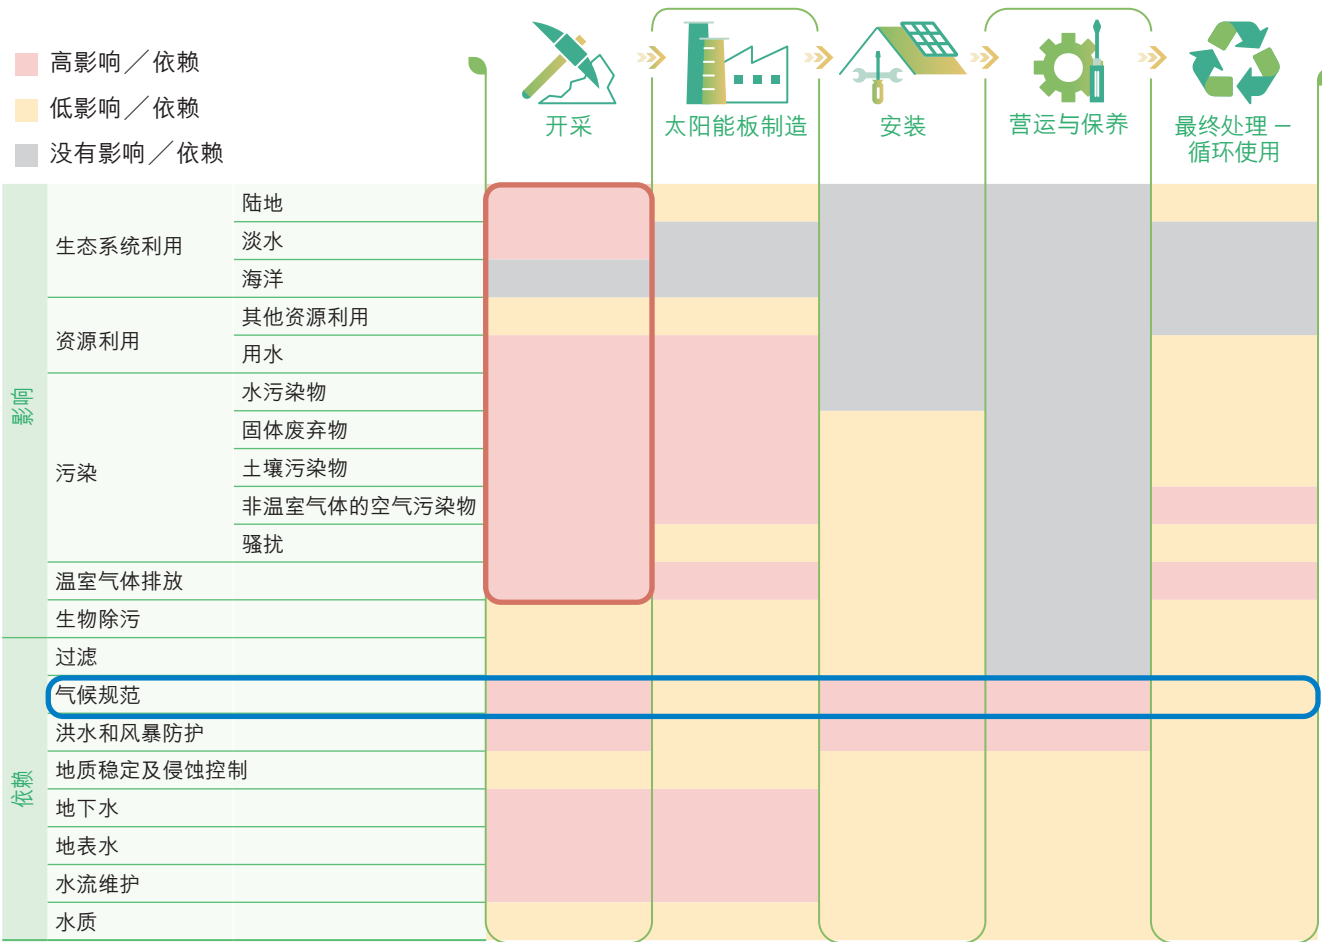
高影响／依赖
低影响／依赖
没有影响／依赖

开采
太阳能板制造
安装
营运与保养
最终处理 – 循环使用

| | | |
|---|---|---|
| 影响 | 生态系统利用 | 陆地 |
| | | 淡水 |
| | | 海洋 |
| | 资源利用 | 其他资源利用 |
| | | 用水 |
| | 污染 | 水污染物 |
| | | 固体废弃物 |
| | | 土壤污染物 |
| | | 非温室气体的空气污染物 |
| | | 骚扰 |
| | 温室气体排放 | |
| | 生物除污 | |
| 依赖 | 过滤 | |
| | 气候规范 | |
| | 洪水和风暴防护 | |
| | 地质稳定及侵蚀控制 | |
| | 地下水 | |
| | 地表水 | |
| | 水流维护 | |
| | 水质 | |